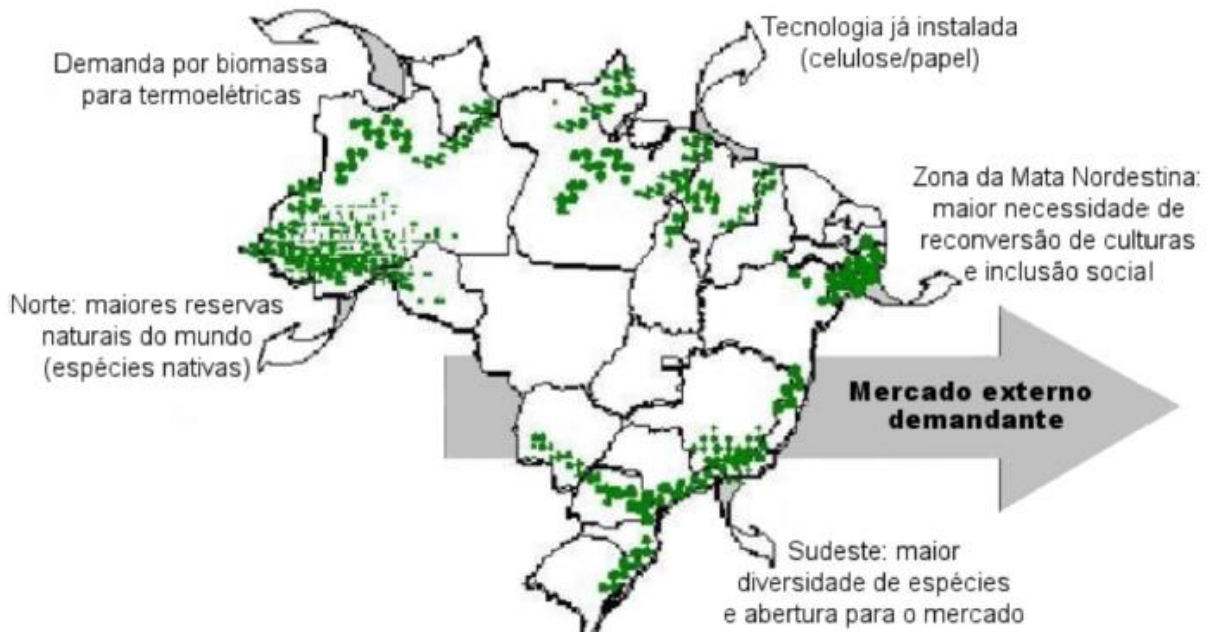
Demanda por biomassa para termoelétricas

Tecnologia já instalada (celulose/papel)

Zona da Mata Nordestina: maior necessidade de reconversão de culturas e inclusão social

Norte: maiores reservas naturais do mundo (espécies nativas)

Mercado externo demandante

Sudeste: maior diversidade de espécies e abertura para o mercado